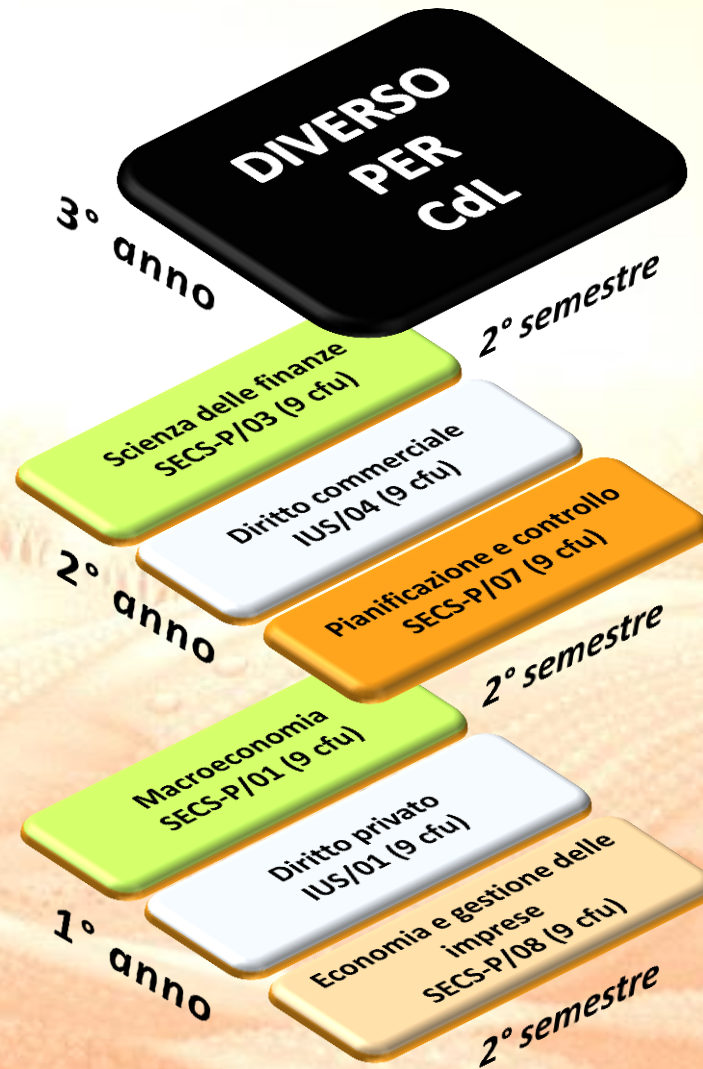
DIVERSO PER CdL

3° anno

2° semestre

Scienza delle finanze SECS-P/03 (9 cfu)

Diritto commerciale IUS/04 (9 cfu)

Pianificazione e controllo SECS-P/07 (9 cfu)

2° anno

2° semestre

Macroeconomia SECS-P/01 (9 cfu)

Diritto privato IUS/01 (9 cfu)

Economia e gestione delle imprese SECS-P/08 (9 cfu)

1° anno

2° semestre